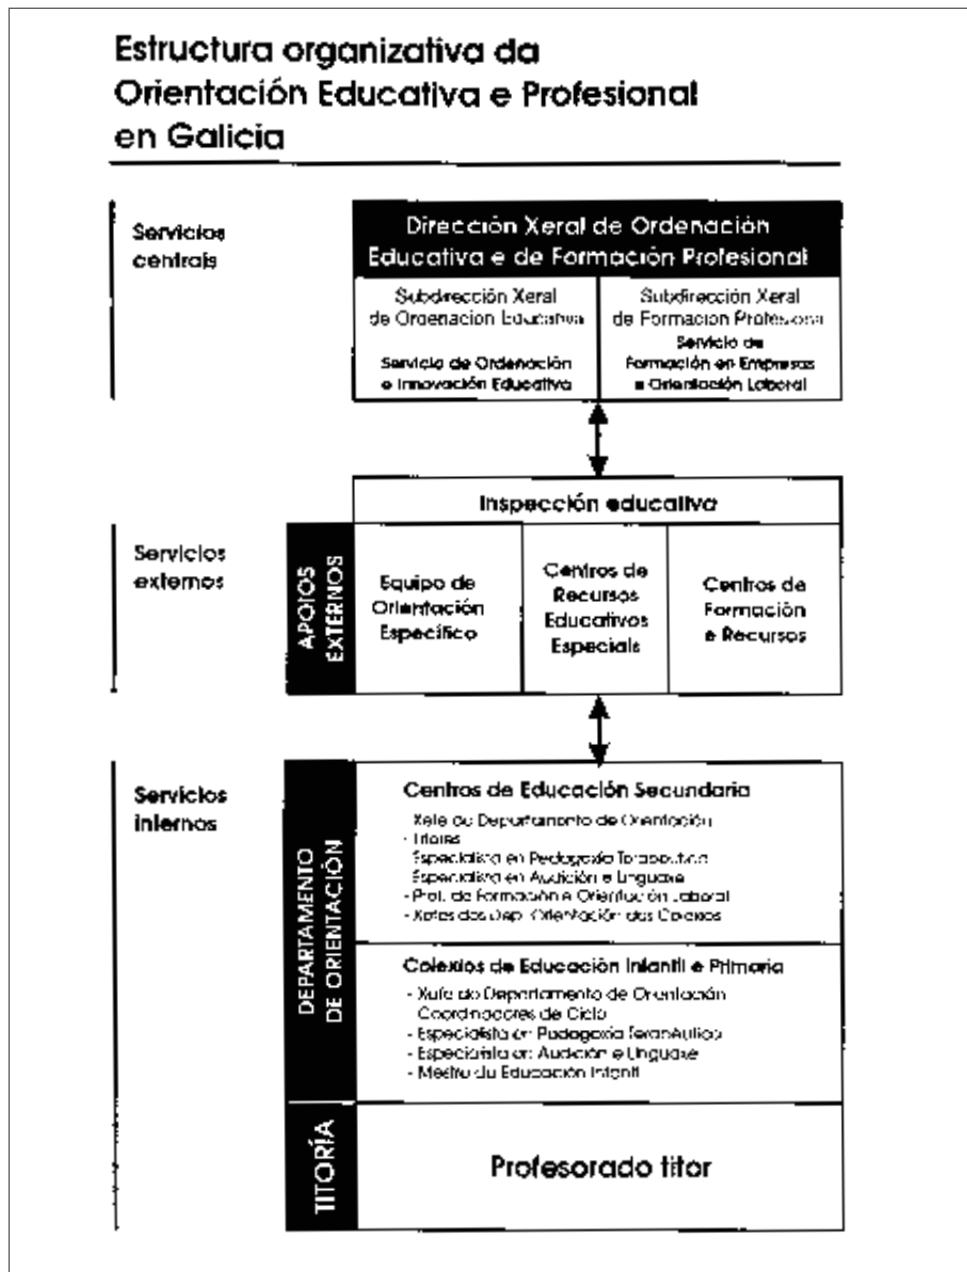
Estructura organizativa da Orientación Educativa e Profesional en Galicia

Servicios centrais

Dirección Xeral de Ordenación Educativa e de Formación Profesional

Subdirección Xeral de Ordenación Educativa

Servicio de Ordenación e Innovación Educativa

Subdirección Xeral de Formación Profesional

Servicio de Formación en Empresas e Orientación Laboral

Servicios externos

Inspección educativa

APOIOS EXTERNOS

Equipo de Orientación Específico

Centros de Recursos Educativos Especiais

Centros de Formación e Recursos

Servicios internos

DEPARTAMENTO DE ORIENTACIÓN

Centros de Educación Secundaria

Xefe do Departamento de Orientación
- Titores
Especialista en Pedagoxía Terapéutica
Especialista en Audición e Linguaxe
- Prof. de Formación e Orientación Laboral
- Xefes dos Dep. Orientación dos Colexios

Colexios de Educación Infantil e Primaria

- Xefe do Departamento de Orientación
Coordinadores de Ciclo
- Especialista en Pedagoxía Terapéutica
- Especialista en Audición e Linguaxe
- Mestre de Educación Infantil

TITORÍA

Profesorado titor